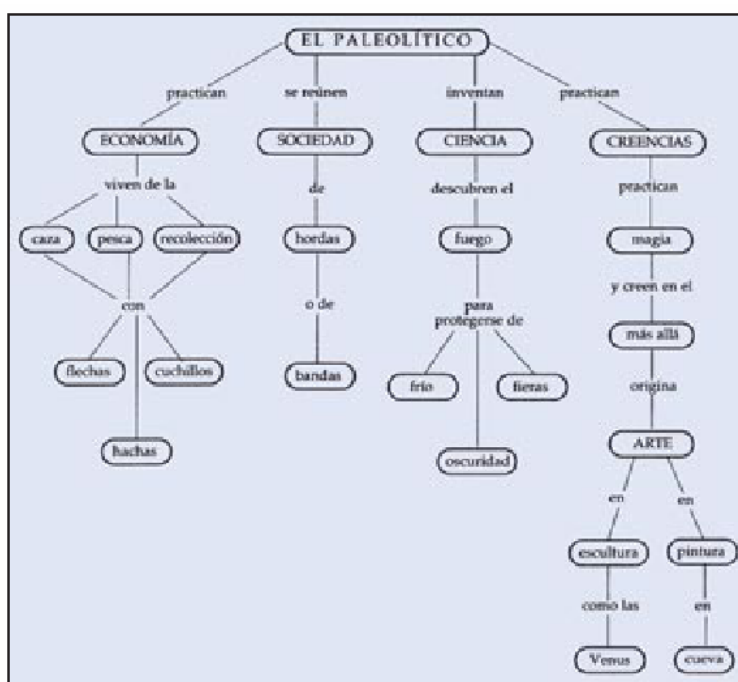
EL PALEOLÍTICO

practican
ECONOMÍA
viven de la
caza
pesca
recolección
con
flechas
cuchillos
hachas

se reúnen
SOCIEDAD
de
hordas
o de
bandas

inventan
CIENCIA
descubren el
fuego
para protegerse de
frío
fieras
oscuridad

practican
CREENCIAS
practican
magia
y creen en el
más allá
origina
ARTE
en
escultura
como las
Venus
en
pintura
en
cueva